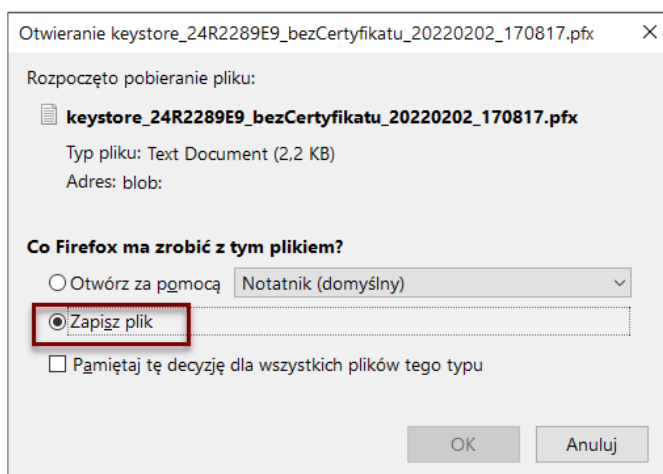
Otwieranie keystore_24R2289E9_bezCertyfikatu_20220202_170817.pfx ×

Rozpoczęto pobieranie pliku:

keystore_24R2289E9_bezCertyfikatu_20220202_170817.pfx

Typ pliku: Text Document (2,2 KB)

Adres: blob:

Co Firefox ma zrobić z tym plikiem?

Otwórz za pomocą Notatnik (domyślny)

Zapisz plik

Pamiętaj tę decyzję dla wszystkich plików tego typu

OK Anuluj